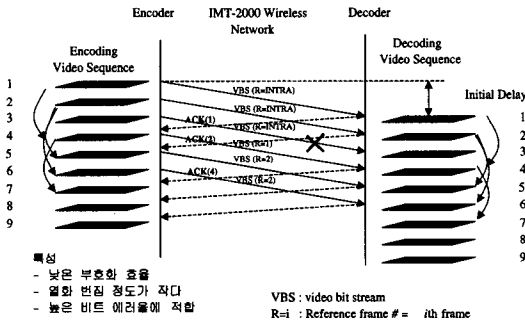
Encoder

IMT-2000 Wireless Network

Decoder

Encoding Video Sequence

Decoding Video Sequence

Initial Delay

1
2
3
4
5
6
7
8
9

VBS (R=INTRA)
VBS (R=INTRA)
ACK(1)
VBS (R=INTRA)
ACK(2)
VBS (R=1)
VBS (R=2)
ACK(4)
VBS (R=2)

1
2
3
4
5
6
7
8
9

특성
- 낮은 부호화 효율
- 열화 번짐 정도가 작다
- 높은 비트 에러율에 적합

VBS : video bit stream
R=i : Reference frame # = ith frame